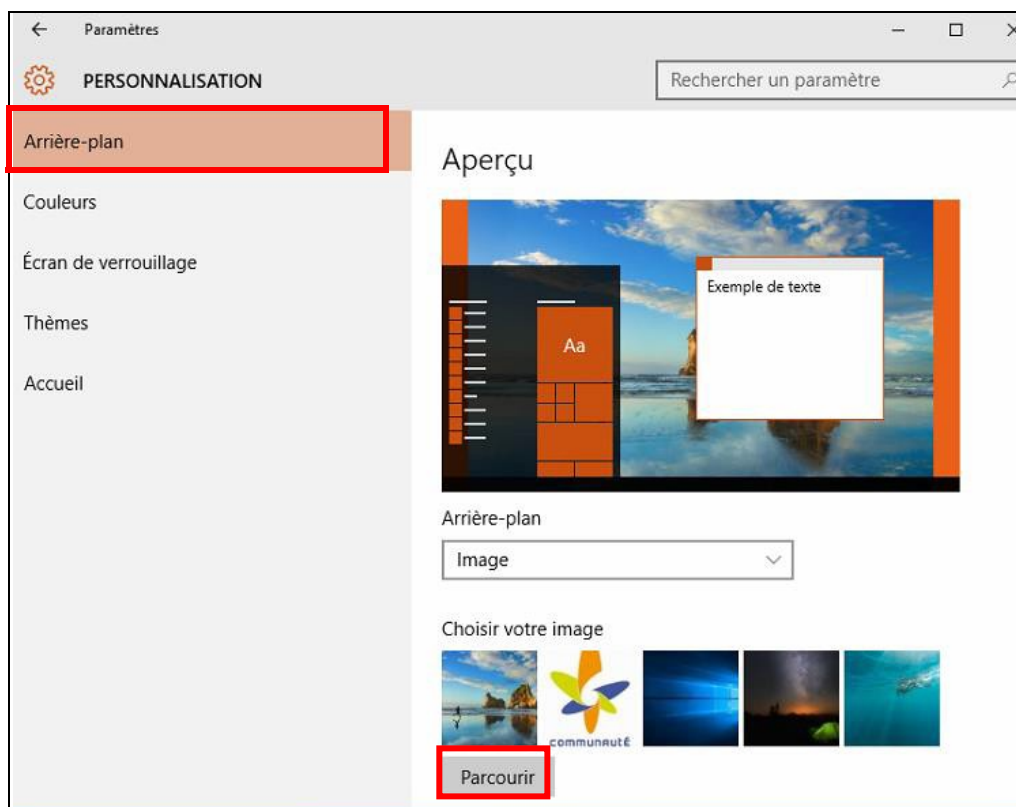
Paramètres

PERSONNALISATION

Rechercher un paramètre

Arrière-plan

Couleurs

Écran de verrouillage

Thèmes

Accueil

Aperçu

Aa

Exemple de texte

Arrière-plan

Image

Choisir votre image

communauté

Parcourir